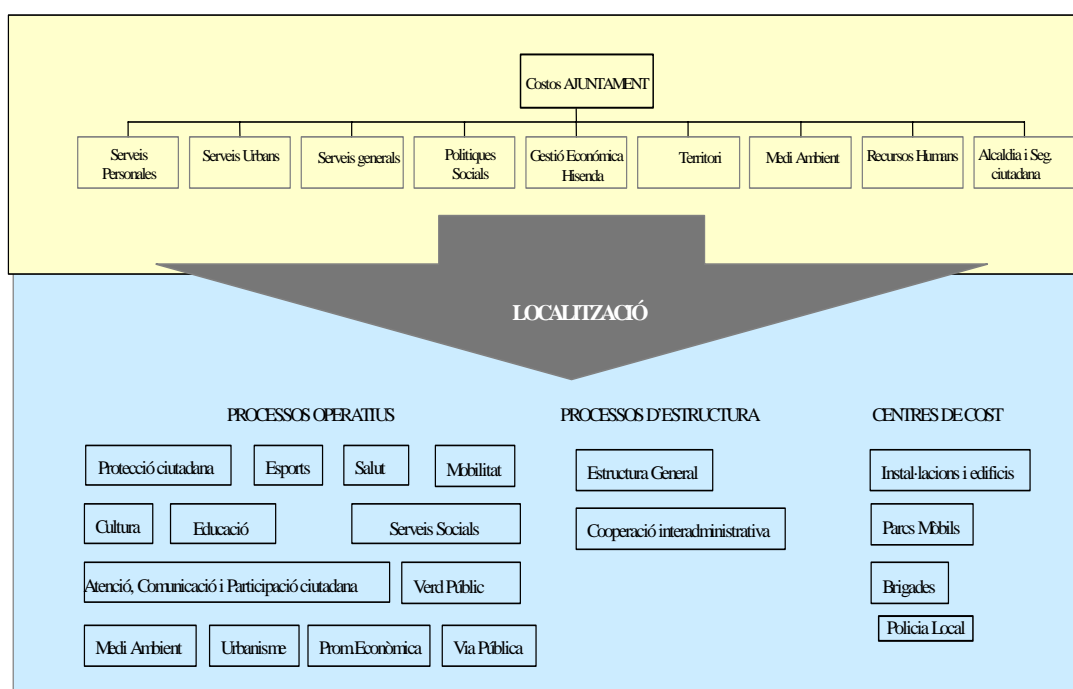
Costos AJUNTAMENT

Serveis Personales

Serveis Urbans

Serveis generals

Polítiques Socials

Gestió Económica Hisenda

Territori

Medi Ambient

Recursos Humans

Alcaldia i Seg. ciutadana

LOCALITZACIÓ

PROCESSOS OPERATIUS

Protecció ciutadana

Esports

Salut

Mobilitat

Cultura

Educació

Serveis Socials

Atenció, Comunicació i Participació ciutadana

Verd Públic

Medi Ambient

Urbanisme

Prom.Econòmica

Via Pública

PROCESSOS D'ESTRUCTURA

Estructura General

Cooperació interadministrativa

CENTRES DE COST

Instal·lacions i edificis

Parcs Mòbils

Brigades

Policia Local